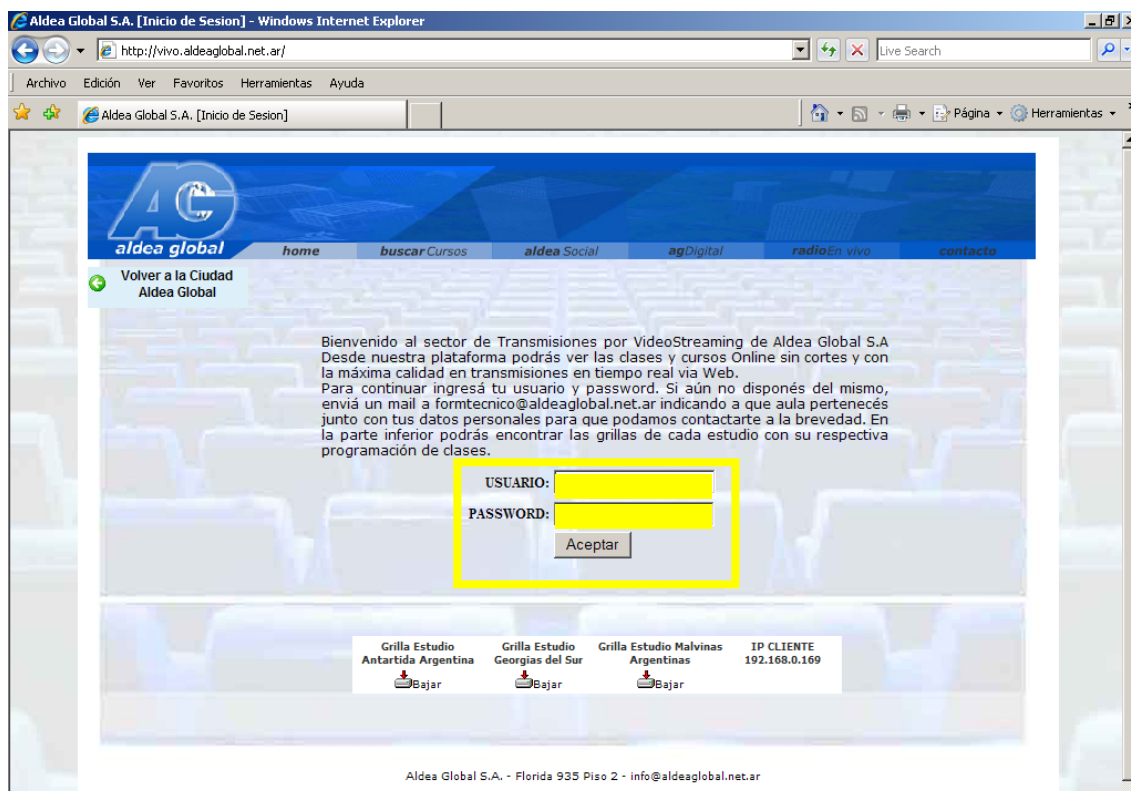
Aldea Global S.A. [Inicio de Sesion] - Windows Internet Explorer

http://vivo.aldeaglobal.net.ar/

Live Search

Archivo Edición Ver Favoritos Herramientas Ayuda

Aldea Global S.A. [Inicio de Sesion]

Página Herramientas

AG
aldea global

home buscarCursos aldeaSocial agDigital radioEn vivo contacto

Volver a la Ciudad Aldea Global

Bienvenido al sector de Transmisiones por VideoStreaming de Aldea Global S.A
Desde nuestra plataforma podrás ver las clases y cursos Online sin cortes y con la máxima calidad en transmisiones en tiempo real via Web.
Para continuar ingresá tu usuario y password. Si aún no disponés del mismo, enviá un mail a formtecnico@aldeaglobal.net.ar indicando a que aula pertenecés junto con tus datos personales para que podamos contactarte a la brevedad. En la parte inferior podrás encontrar las grillas de cada estudio con su respectiva programación de clases.

USUARIO:
PASSWORD:
Aceptar

| Grilla Estudio Antartida Argentina | Grilla Estudio Georgias del Sur | Grilla Estudio Malvinas Argentinas | IP CLIENTE 192.168.0.169 |
|---|---|---|---|
| Bajar | Bajar | Bajar | |

Aldea Global S.A. - Florida 935 Piso 2 - info@aldeaglobal.net.ar